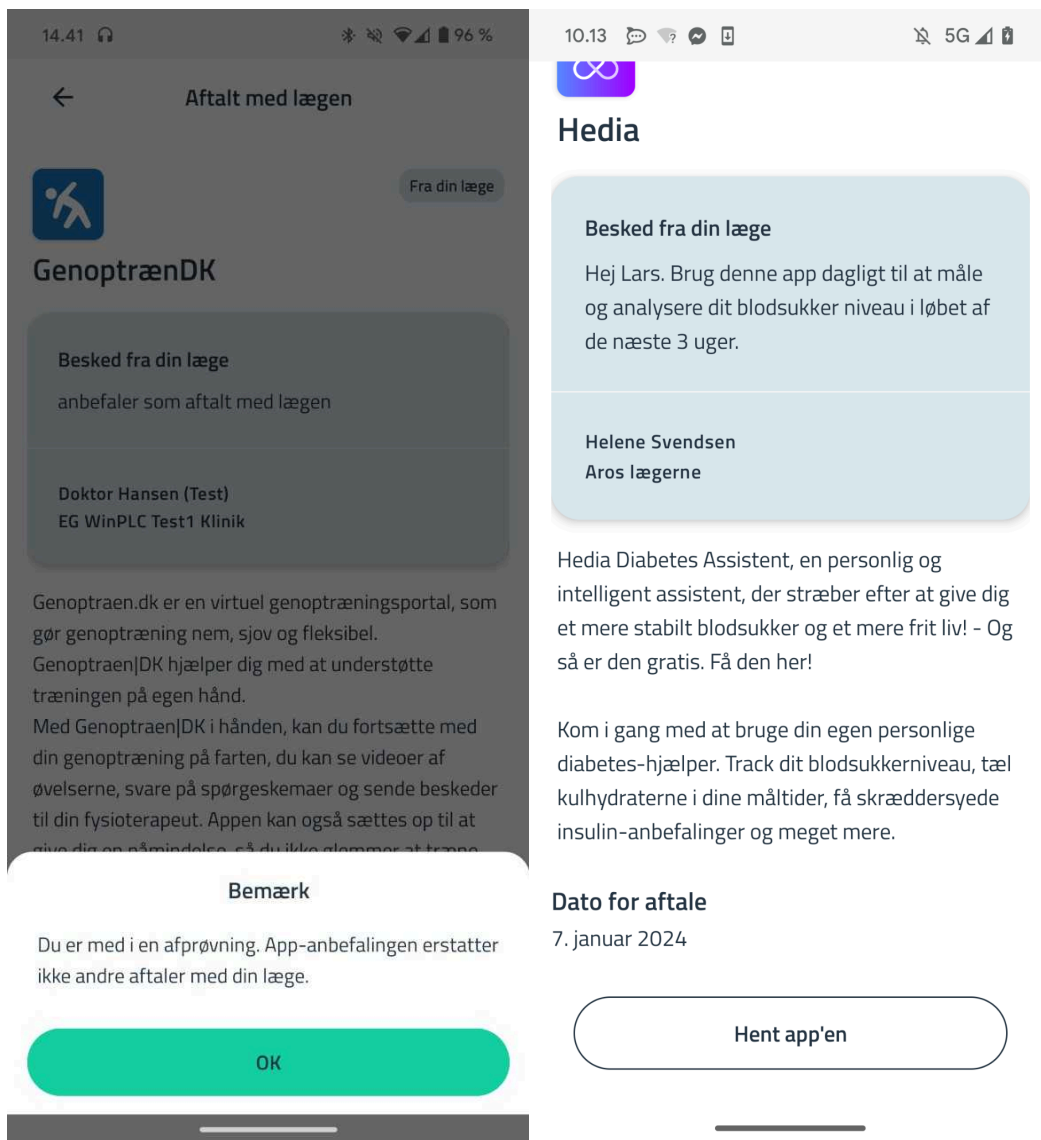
14.41 96 %

Aftalt med lægen

Fra din læge

GenoptrænDK

Besked fra din læge

anbefaler som aftalt med lægen

Doktor Hansen (Test)
EG WinPLC Test1 Klinik

Genoptraen.dk er en virtuel genoptræningsportal, som gør genoptræning nem, sjov og fleksibel. Genoptraen|DK hjælper dig med at understøtte træningen på egen hånd.
Med Genoptraen|DK i hånden, kan du fortsætte med din genoptræning på farten, du kan se videoer af øvelserne, svare på spørgeskemaer og sende beskeder til din fysioterapeut. Appen kan også sættes op til at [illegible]

Bemærk

Du er med i en afprøvning. App-anbefalingen erstatter ikke andre aftaler med din læge.

OK

10.13 5G

Hedia

Besked fra din læge

Hej Lars. Brug denne app dagligt til at måle og analysere dit blodsukker niveau i løbet af de næste 3 uger.

Helene Svendsen
Aros lægerne

Hedia Diabetes Assistent, en personlig og intelligent assistent, der stræber efter at give dig et mere stabilt blodsukker og et mere frit liv! - Og så er den gratis. Få den her!

Kom i gang med at bruge din egen personlige diabetes-hjælper. Track dit blodsukkerniveau, tæl kulhydraterne i dine måltider, få skræddersyede insulin-anbefalinger og meget mere.

Dato for aftale
7. januar 2024

Hent app'en